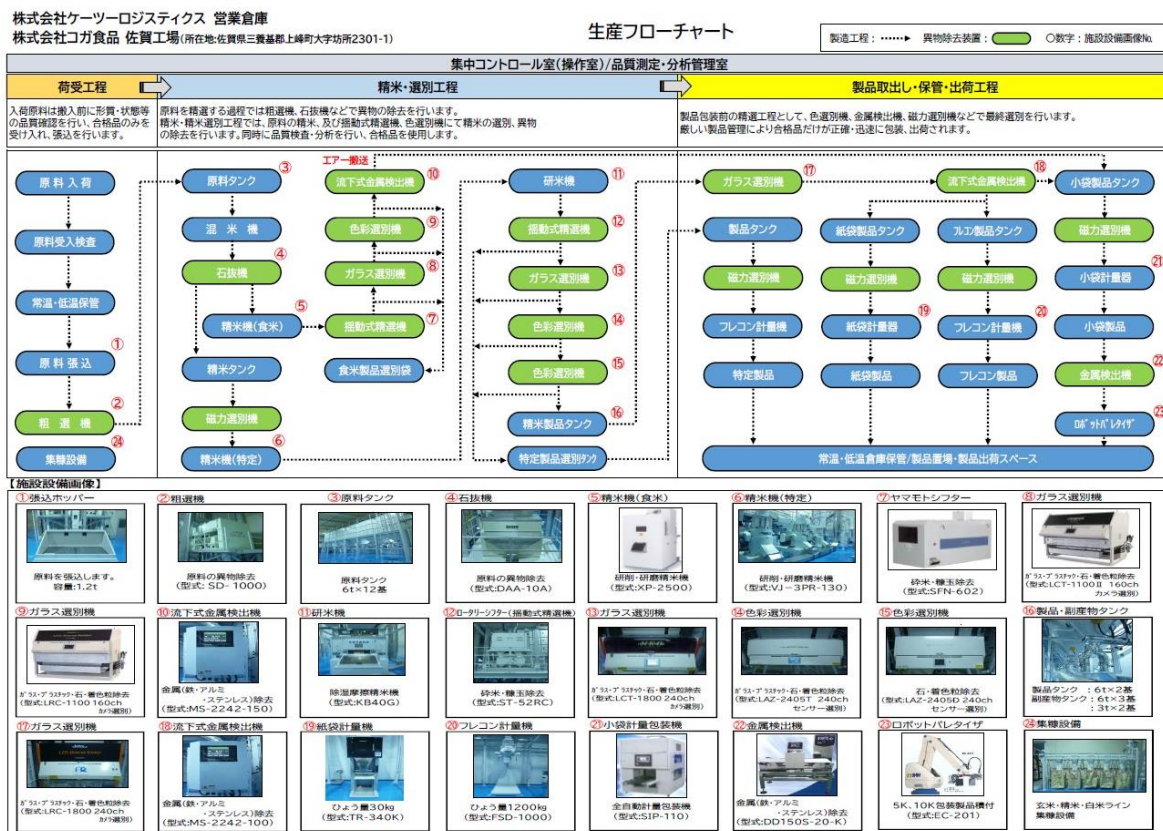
株式会社ケーツーロジスティクス 営業倉庫
株式会社コガ食品 佐賀工場(所在地:佐賀県三養基郡上峰町大字坊所2301-1)

生産フローチャート

製造工程:→ 異物除去装置: ○数字:施設設備画像No.

集中コントロール室(操作室)/品質測定・分析管理室

荷受工程

精米・選別工程

製品取出し・保管・出荷工程

入荷原料は搬入前に形質・状態等の品質確認を行い、合格品のみを受け入れ、張込を行います。

原料を精選する過程では粗選機、石抜機などで異物の除去を行います。
精米・精米選別工程では、原料の精米、及び揺動式精選機、色選別機にて精米の選別、異物の除去を行います。同時に品質検査・分析を行い、合格品を使用します。

製品包装前の精選工程として、色選別機、金属検出機、磁力選別機などで最終選別を行います。
厳しい製品管理により合格品だけが正確・迅速に包装、出荷されます。

原料入荷
原料受入検査
常温・低温保管
原料張込 ①
粗選機 ②
集塵設備 ㉔

原料タンク ③
混米機
石抜機 ④
精米機(食米) ⑤
精米タンク
磁力選別機
精米機(特定) ⑥

エアー搬送
流下式金属検出機 ⑩
色彩選別機 ⑨
ガラス選別機 ⑧
揺動式精選機 ⑦
食米製品選別袋

研米機 ⑪
揺動式精選機 ⑫
ガラス選別機 ⑬
色彩選別機 ⑭
色彩選別機 ⑮
精米製品タンク ⑯
特定製品選別タンク

ガラス選別機 ⑰
製品タンク
磁力選別機
フレコン計量機
特定製品

流下式金属検出機 ⑱
紙袋製品タンク
磁力選別機
紙袋計量器 ⑲
紙袋製品

フレコン製品タンク
磁力選別機
フレコン計量機 ⑳
フレコン製品

小袋製品タンク
磁力選別機
小袋計量器 ㉑
小袋製品
金属検出機 ㉒
ロボットパレタイザ ㉓

常温・低温倉庫保管/製品置場・製品出荷スペース

【施設設備画像】

①張込ホッパー
原料を張込します。
容量:1.2t

②粗選機
原料の異物除去
(型式: SD-1000)

③原料タンク
原料タンク
6t×12基

④石抜機
原料の異物除去
(型式:DAA-10A)

⑤精米機(食米)
研削・研磨精米機
(型式:XP-2500)

⑥精米機(特定)
研削・研磨精米機
(型式:VJ-3PR-130)

⑦ヤマモトシフター
砕米・糠玉除去
(型式:SFN-602)

⑧ガラス選別機
ガラス・プラスチック・石・着色粒除去
(型式:LCT-1100II 160ch
カメラ選別)

⑨ガラス選別機
ガラス・プラスチック・石・着色粒除去
(型式:LRC-1100 160ch
カメラ選別)

⑩流下式金属検出機
金属(鉄・アルミ・ステンレス)除去
(型式:MS-2242-150)

⑪研米機
除湿摩擦精米機
(型式:KB40G)

⑫ロータリーシフター(揺動式精選機)
砕米・糠玉除去
(型式:ST-52RC)

⑬ガラス選別機
ガラス・プラスチック・石・着色粒除去
(型式:LCT-1800 240ch
カメラ選別)

⑭色彩選別機
ガラス・プラスチック・石・着色粒除去
(型式:LAZ-2405T 240ch
センサー選別)

⑮色彩選別機
石・着色粒除去
(型式:LAZ-2405D 240ch
センサー選別)

⑯製品・副産物タンク
製品タンク :6t×2基
副産物タンク:6t×3基
:3t×2基

⑰ガラス選別機
ガラス・プラスチック・石・着色粒除去
(型式:LRC-1800 240ch
カメラ選別)

⑱流下式金属検出機
金属(鉄・アルミ・ステンレス)除去
(型式:MS-2242-100)

⑲紙袋計量機
ひょう量30kg
(型式:TR-340K)

⑳フレコン計量機
ひょう量1200kg
(型式:FSD-1000)

㉑小袋計量包装機
全自動計量包装機
(型式:SIP-110)

㉒金属検出機
金属(鉄・アルミ・ステンレス)除去
(型式:DD150S-20-K)

㉓ロボットパレタイザ
5K、10K袋製品積付
(型式:EC-201)

㉔集塵設備
玄米・精米・白米ライン
集塵設備